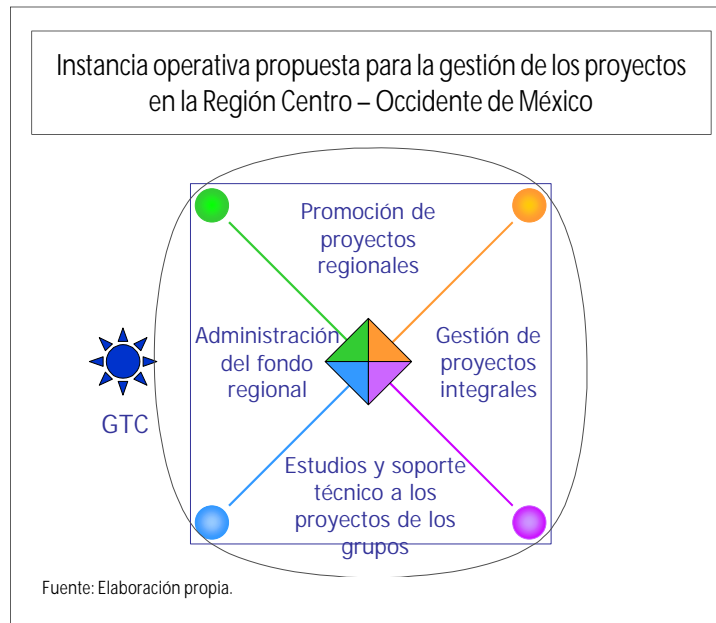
Instancia operativa propuesta para la gestión de los proyectos en la Región Centro – Occidente de México

Promoción de proyectos regionales

Administración del fondo regional

Gestión de proyectos integrales

GTC

Estudios y soporte técnico a los proyectos de los grupos

Fuente: Elaboración propia.